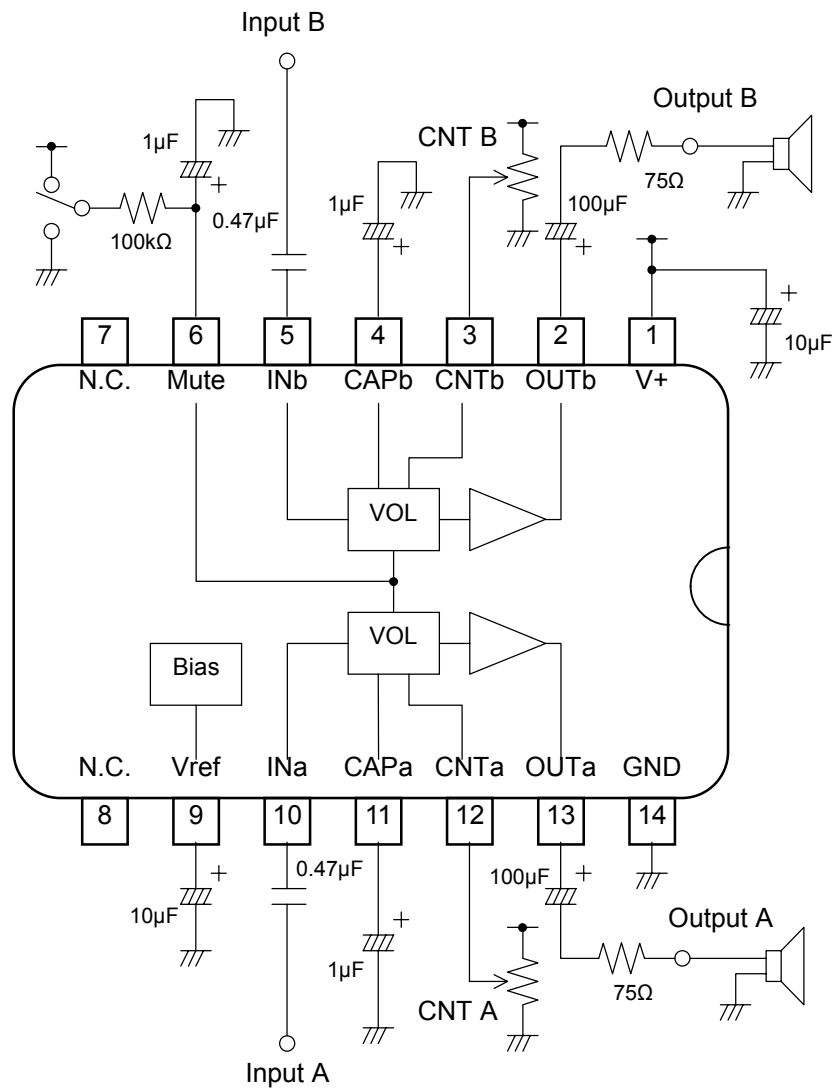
Input B

Output B

1μF

CNT B

1μF

0.47μF

100μF

75Ω

100kΩ

10μF

| 7 | 6 | 5 | 4 | 3 | 2 | 1 |
|---|---|---|---|---|---|---|
| N.C. | Mute | INb | CAPb | CNTb | OUTb | V+ |

VOL

VOL

Bias

| N.C. | Vref | INa | CAPa | CNTa | OUTa | GND |
|---|---|---|---|---|---|---|
| 8 | 9 | 10 | 11 | 12 | 13 | 14 |

0.47μF

100μF

10μF

Output A

1μF

75Ω

CNT A

Input A